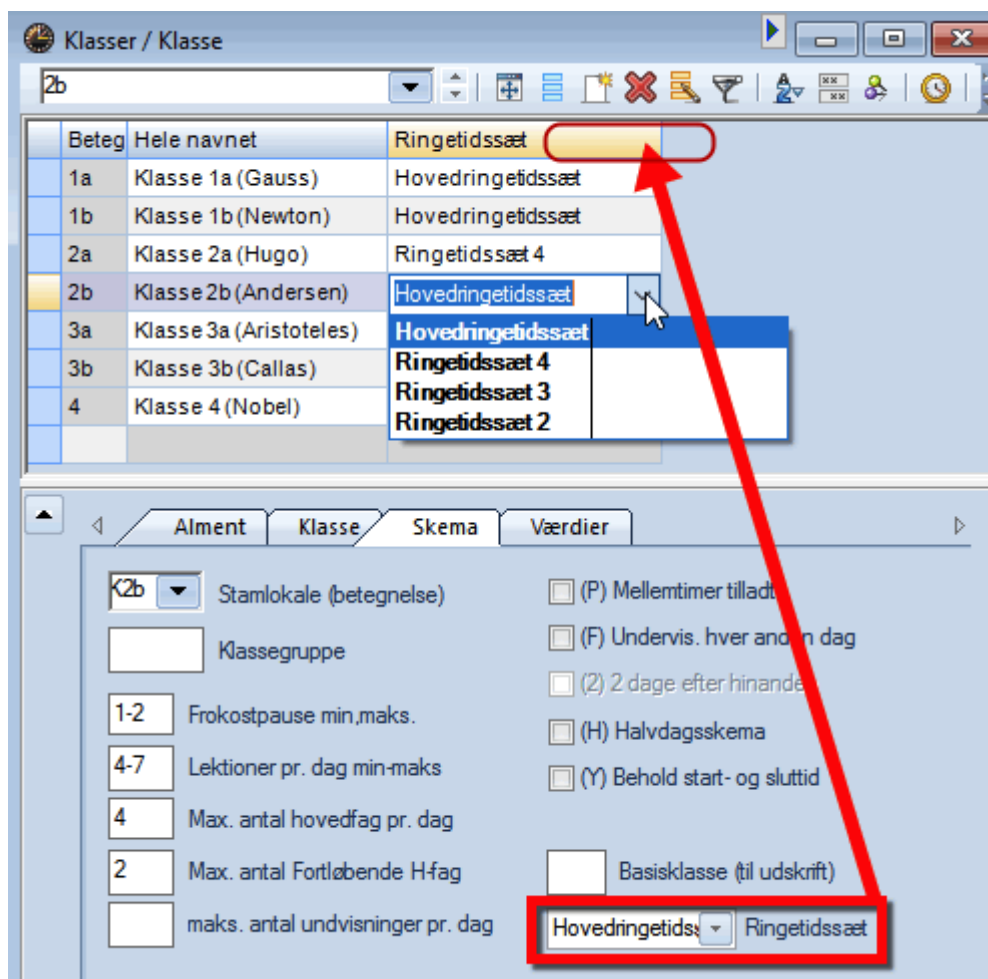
Klasser / Klasse

2b

| Beteg | Hele navnet | Ringetidssæt |
|---|---|---|
| 1a | Klasse 1a (Gauss) | Hovedringetidssæt |
| 1b | Klasse 1b (Newton) | Hovedringetidssæt |
| 2a | Klasse 2a (Hugo) | Ringetidssæt 4 |
| 2b | Klasse 2b (Andersen) | Hovedringetidssæt |
| 3a | Klasse 3a (Aristoteles) | |
| 3b | Klasse 3b (Callas) | |
| 4 | Klasse 4 (Nobel) | |

Hovedringetidssæt
Ringetidssæt 4
Ringetidssæt 3
Ringetidssæt 2

Alment Klasse Skema Værdier

K2b Stamlokale (betegnelse)
Klassegruppe
1-2 Frokostpause min,maks.
4-7 Lektioner pr. dag min-maks
4 Max. antal hovedfag pr. dag
2 Max. antal Fortløbende H-fag
maks. antal undvisninger pr. dag

(P) Mellemtimer tilladt
(F) Undervis. hver anden dag
(2) 2 dage efter hinanden
(H) Halvdagsskema
(Y) Behold start- og sluttid
Basisklasse (til udskrift)
Hovedringetids Ringetidssæt